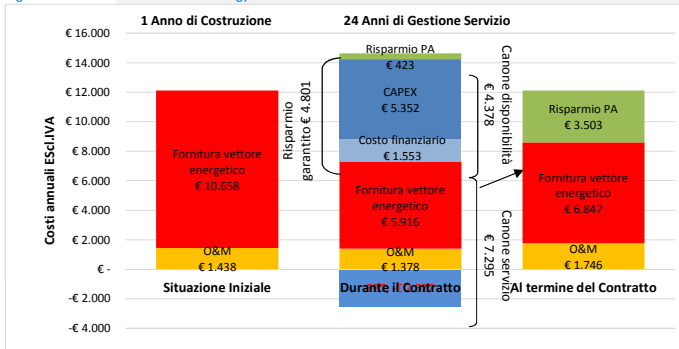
1 Anno di Costruzione

24 Anni di Gestione Servizio

€ 16.000
€ 14.000
€ 12.000
€ 10.000
€ 8.000
€ 6.000
€ 4.000
€ 2.000
€ -
-€ 2.000
-€ 4.000

Costi annuali EScl.IVA

Fornitura vettore energetico
€ 10.658

O&M
€ 1.438

Situazione Iniziale

Risparmio PA
€ 423

CAPEX
€ 5.352

Costo finanziario
€ 1.553

Fornitura vettore energetico
€ 5.916

O&M
€ 1.378

Risparmio garantito € 4.801

Canone disponibilità € 4.378

Canone servizio € 7.295

Durante il Contratto

Risparmio PA
€ 3.503

Fornitura vettore energetico
€ 6.847

O&M
€ 1.746

Al termine del Contratto